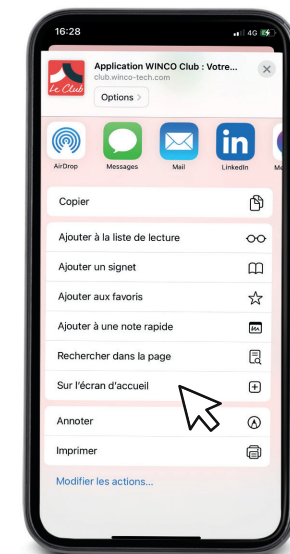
16:28
4G

Le Club
Application WINCO Club : Votre...
club.winco-tech.com
Options >

AirDrop
Messages
Mail
LinkedIn

Copier

Ajouter à la liste de lecture

Ajouter un signet

Ajouter aux favoris

Ajouter à une note rapide

Rechercher dans la page

Sur l'écran d'accueil

Annoter

Imprimer

Modifier les actions...